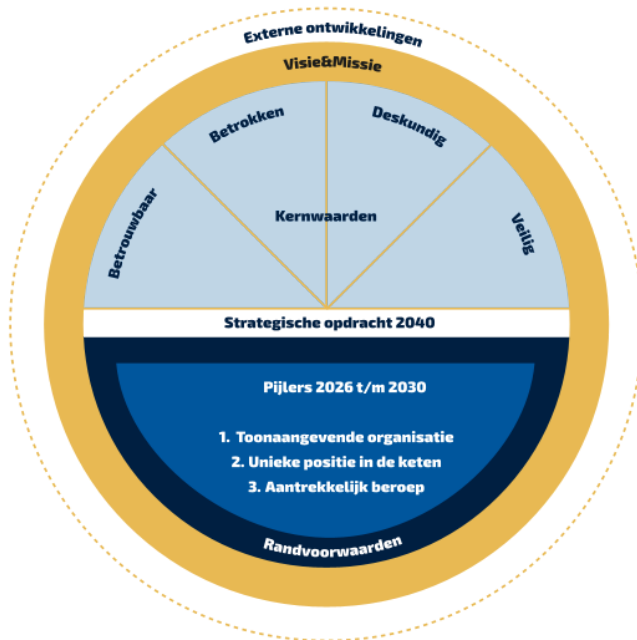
Externe ontwikkelingen

Visie&Missie

Betrokken

Deskundig

Betrouwbaar

Kernwaarden

Veilig

Strategische opdracht 2040

Pijlers 2026 t/m 2030

1. Toonaangevende organisatie
2. Unieke positie in de keten
3. Aantrekkelijk beroep

Randvoorwaarden